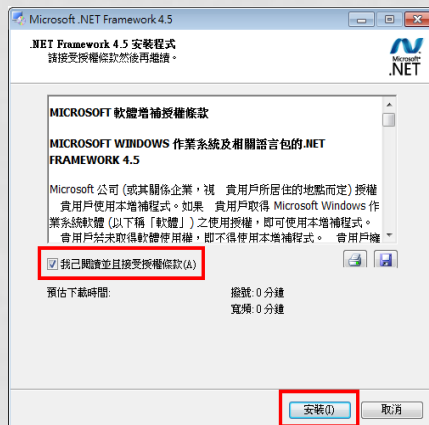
Microsoft .NET Framework 4.5

.NET Framework 4.5 安裝程式
請接受授權條款然後再繼續。

Microsoft .NET

MICROSOFT 軟體增補授權條款

MICROSOFT WINDOWS 作業系統及相關語言包的.NET FRAMEWORK 4.5

Microsoft 公司 (或其關係企業，視 貴用戶所居住的地點而定) 授權 貴用戶使用本增補程式。如果 貴用戶取得 Microsoft Windows 作業系統軟體 (以下稱「軟體」) 之使用授權，即可使用本增補程式。 貴用戶若未取得該軟體使用權，即不得使用本增補程式。 貴用戶

我已閱讀並且接受授權條款(A)

預估下載時間:

撥號: 0 分鐘
寬頻: 0 分鐘

安裝(I)
取消